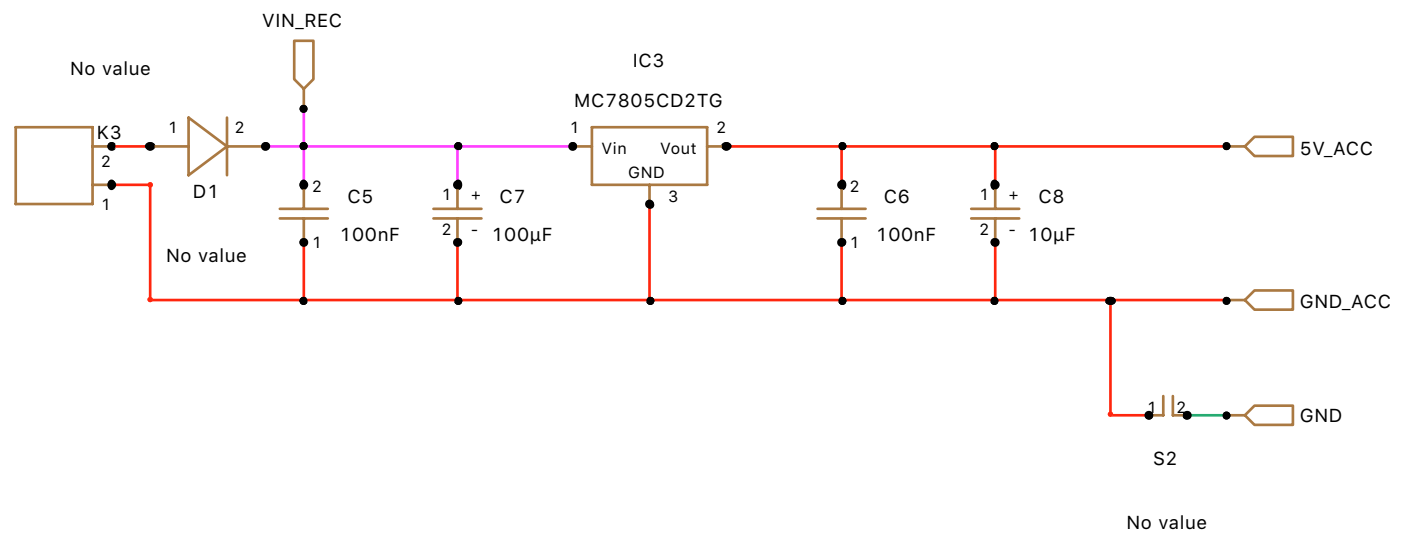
VIN_REC

No value

IC3

MC7805CD2TG

K3

1

2

1

2

D1

1

Vin

Vout

2

GND

3

2

C5

100nF

1

1

+

C7

2

-

100µF

2

C6

100nF

1

1

+

C8

2

-

10µF

5V_ACC

1

No value

GND_ACC

1

2

GND

S2

No value